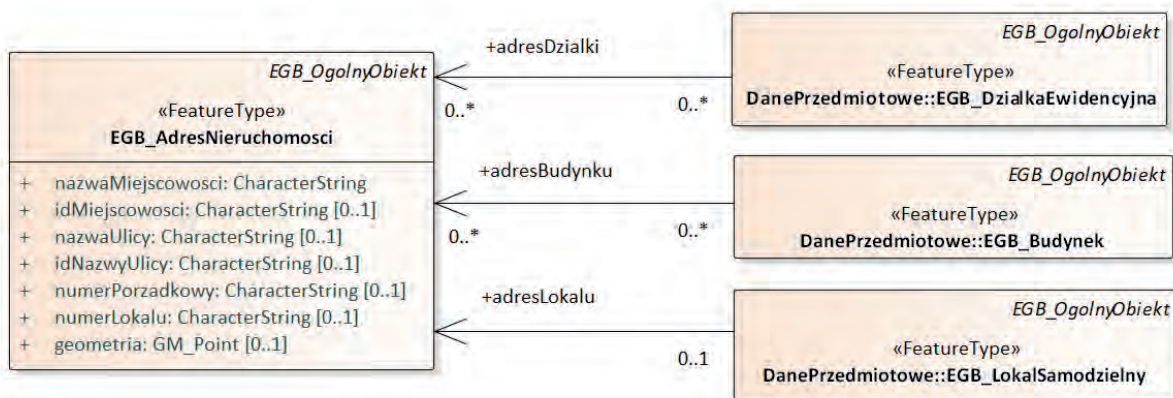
EGB_OgolnyObiekt
«FeatureType»
EGB_AdresNieruchomosci

+ nazwaMiejscowosci: CharacterString
+ idMiejscowosci: CharacterString [0..1]
+ nazwaUlicy: CharacterString [0..1]
+ idNazwyUlicy: CharacterString [0..1]
+ numerPorzadkowy: CharacterString [0..1]
+ numerLokalu: CharacterString [0..1]
+ geometria: GM_Point [0..1]

+adresDzialki
0..*
0..*

EGB_OgolnyObiekt
«FeatureType»
DanePrzedmiotowe::EGB_DzialkaEwidencyjna

+adresBudynku
0..*
0..*

EGB_OgolnyObiekt
«FeatureType»
DanePrzedmiotowe::EGB_Budynek

+adresLokalu
0..1

EGB_OgolnyObiekt
«FeatureType»
DanePrzedmiotowe::EGB_LokalSamodzielny